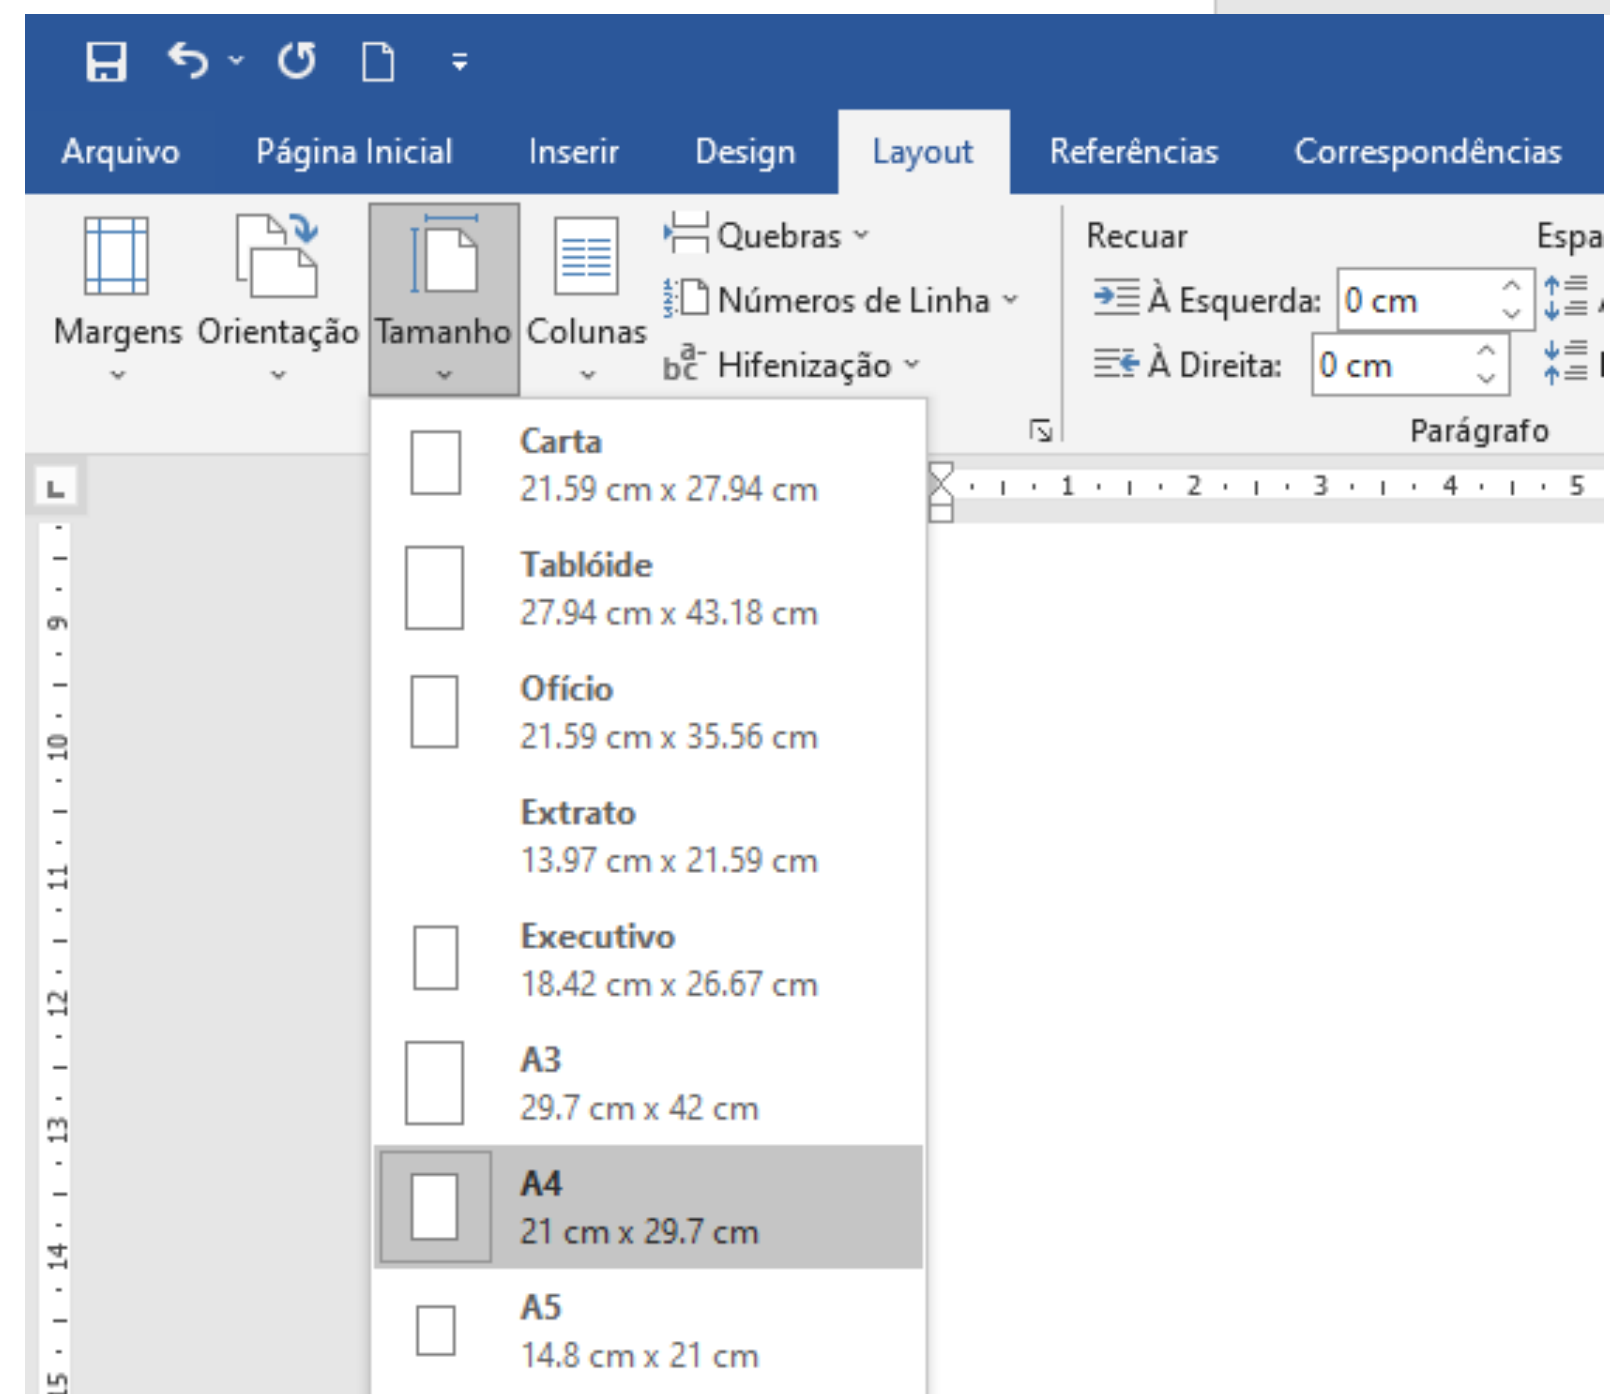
Arquivo Página Inicial Inserir Design Layout Referências Correspondências

Margens Orientação Tamanho Colunas

Quebras
Números de Linha
Hifenização

Recuar
À Esquerda: 0 cm
À Direita: 0 cm

Espa

Parágrafo

1 2 3 4 5

9 10 11 12 13 14 15

Carta
21.59 cm x 27.94 cm

Tablóide
27.94 cm x 43.18 cm

Ofício
21.59 cm x 35.56 cm

Extrato
13.97 cm x 21.59 cm

Executivo
18.42 cm x 26.67 cm

A3
29.7 cm x 42 cm

A4
21 cm x 29.7 cm

A5
14.8 cm x 21 cm